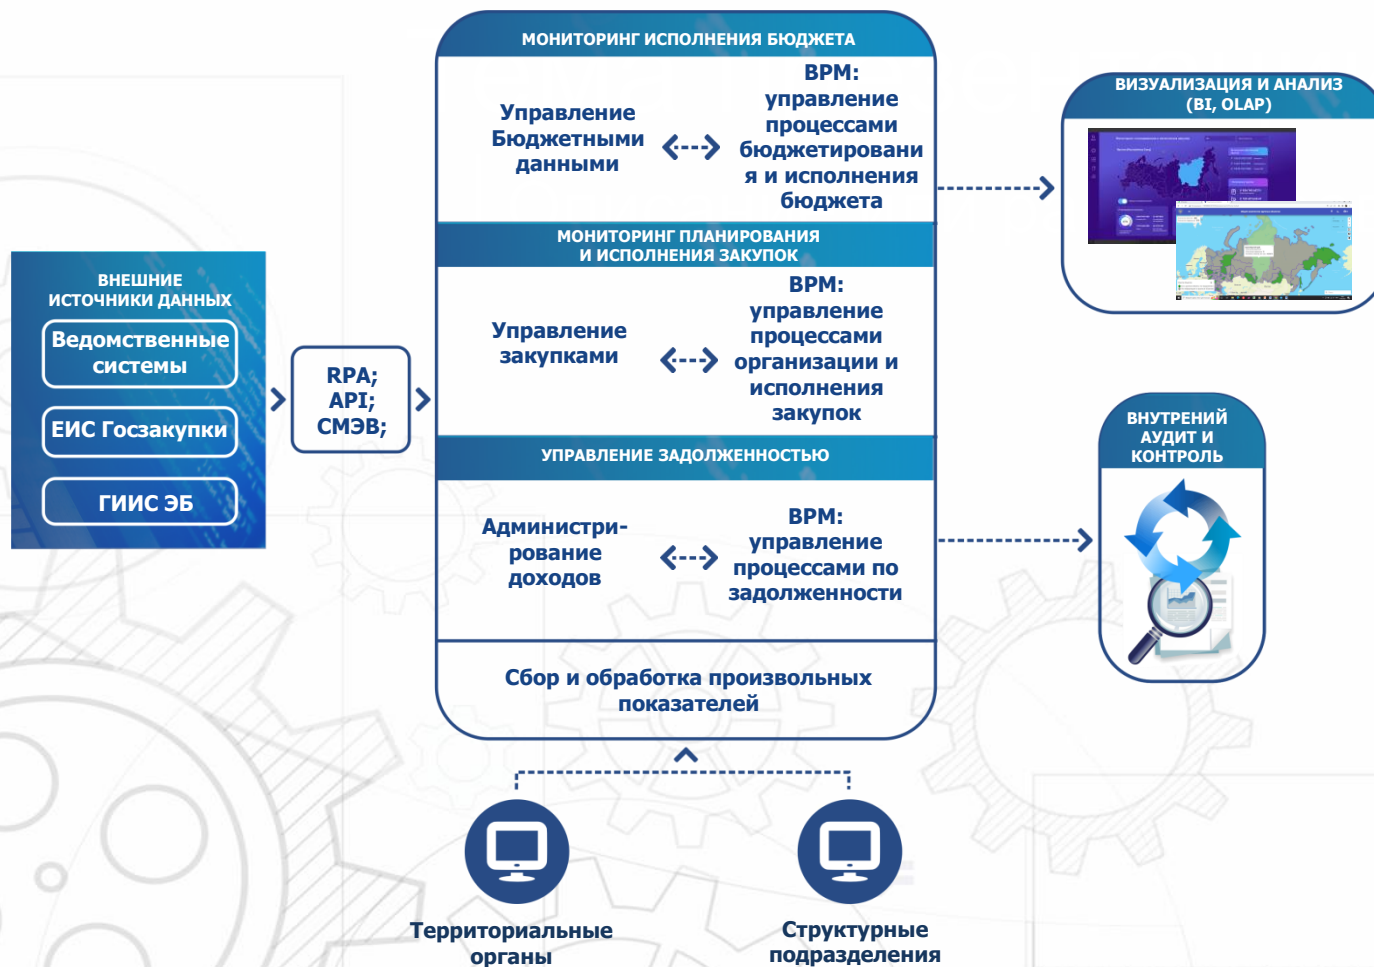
ВНЕШНИЕ ИСТОЧНИКИ ДАННЫХ

Ведомственные системы

ЕИС Госзакупки

ГИИС ЭБ

RPA;
API;
СМЭВ;

МОНИТОРИНГ ИСПОЛНЕНИЯ БЮДЖЕТА

Управление Бюджетными данными

BPM: управление процессами бюджетировани я и исполнения бюджета

МОНИТОРИНГ ПЛАНИРОВАНИЯ И ИСПОЛНЕНИЯ ЗАКУПОК

Управление закупками

BPM: управление процессами организации и исполнения закупок

УПРАВЛЕНИЕ ЗАДОЛЖЕННОСТЬЮ

Администри-рование доходов

BPM: управление процессами по задолженности

Сбор и обработка произвольных показателей

ВИЗУАЛИЗАЦИЯ И АНАЛИЗ (BI, OLAP)

ВНУТРЕНИЙ АУДИТ И КОНТРОЛЬ

Территориальные органы

Структурные подразделения